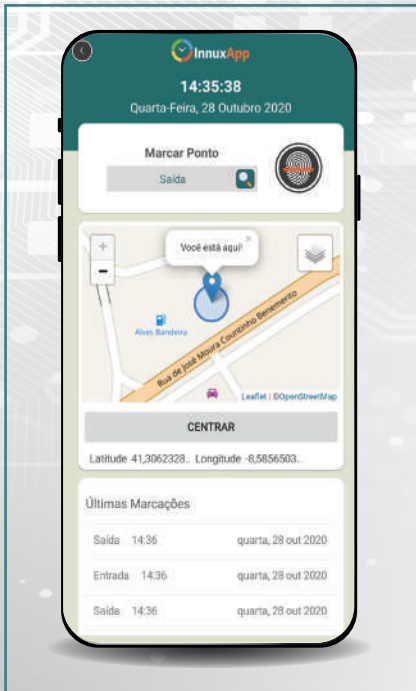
InnuxApp
14:35:38
Quarta-Feira, 28 Outubro 2020

Marcar Ponto
Saída

+
-
Você está aqui!
×
Alves Bandeira
Rua de José Moura Coutinho Benemérito
Leaflet | ©OpenStreetMap

CENTRAR

Latitude 41,3062328.. Longitude -8,5856503..

Últimas Marcações

| | | |
|---|---|---|
| Saída | 14:36 | quarta, 28 out 2020 |
| Entrada | 14:36 | quarta, 28 out 2020 |
| Saída | 14:36 | quarta, 28 out 2020 |